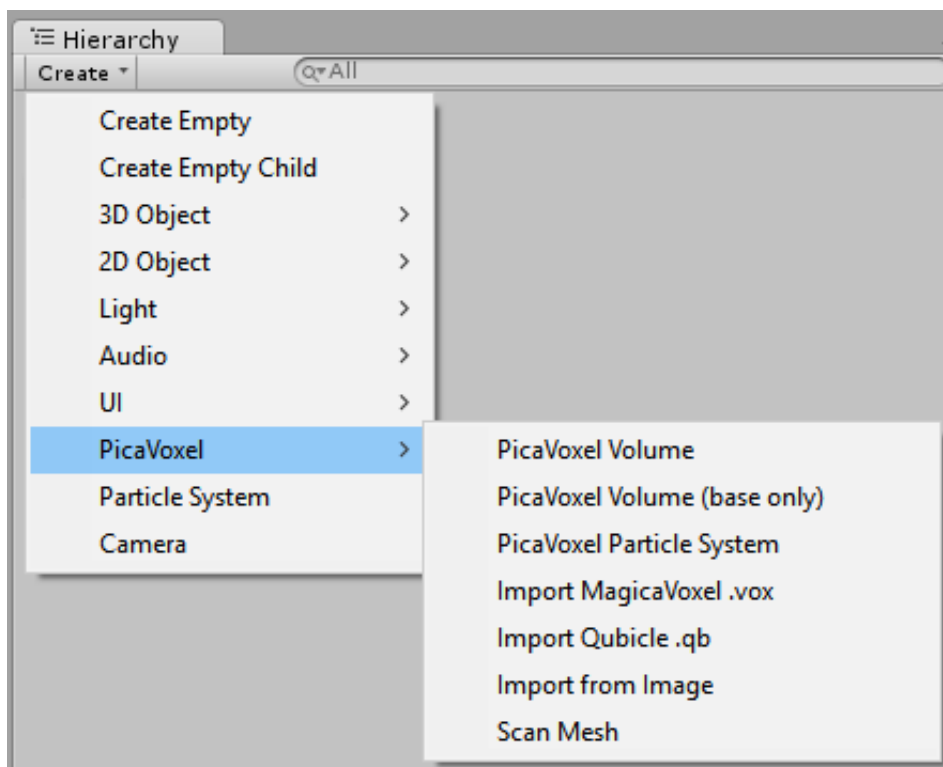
Hierarchy
Create
All

Create Empty
Create Empty Child
3D Object >
2D Object >
Light >
Audio >
UI >
PicaVoxel >
Particle System
Camera

PicaVoxel Volume
PicaVoxel Volume (base only)
PicaVoxel Particle System
Import MagicaVoxel .vox
Import Qubicle .qb
Import from Image
Scan Mesh